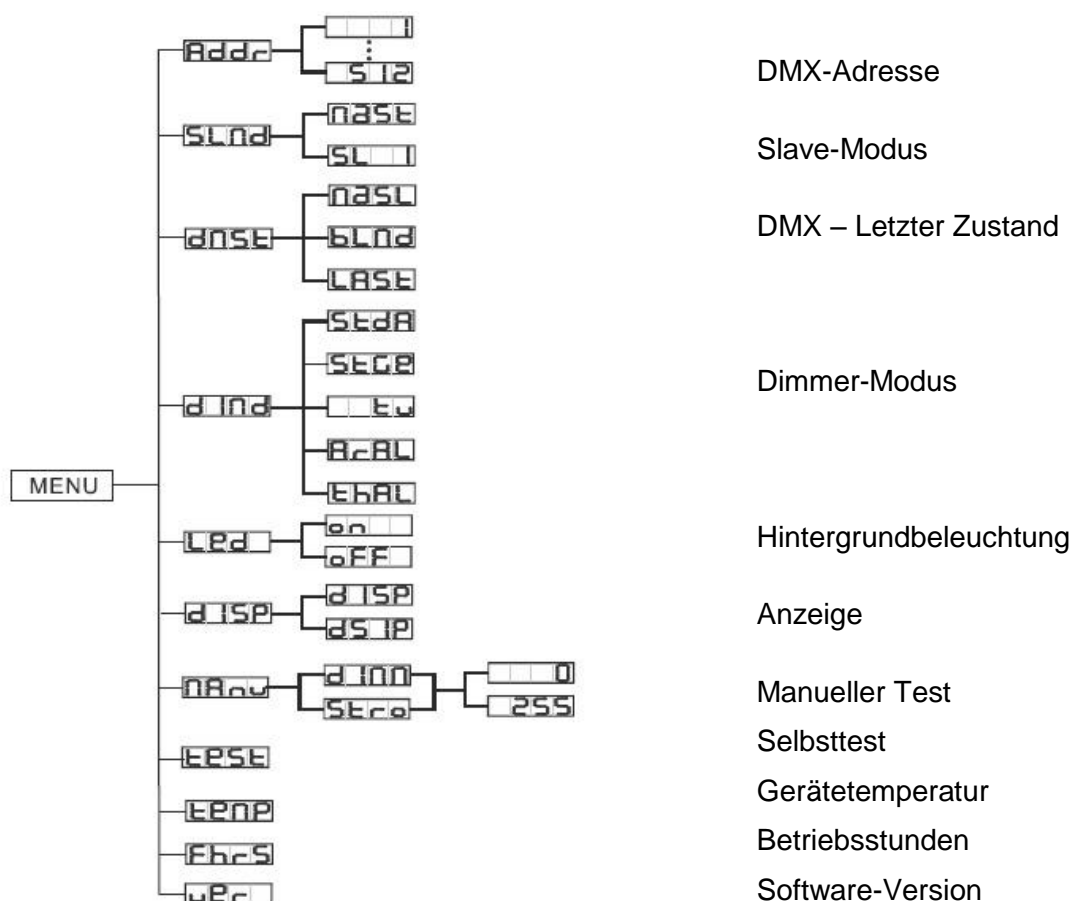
MENU

Addr
1
⋮
512
DMX-Adresse

SLNd
NASt
SL 1
Slave-Modus

dNSt
NASL
bLNd
LASt
DMX – Letzter Zustand

d INd
StdA
StGE
tu
ArAL
thAL
Dimmer-Modus

LEd
on
oFF
Hintergrundbeleuchtung

d ISP
d ISP
dS IP
Anzeige

NAnu
d INN
Stro
0
255
Manueller Test

tESt
Selbsttest

tENP
Gerätetemperatur

FhrS
Betriebsstunden

uEr
Software-Version